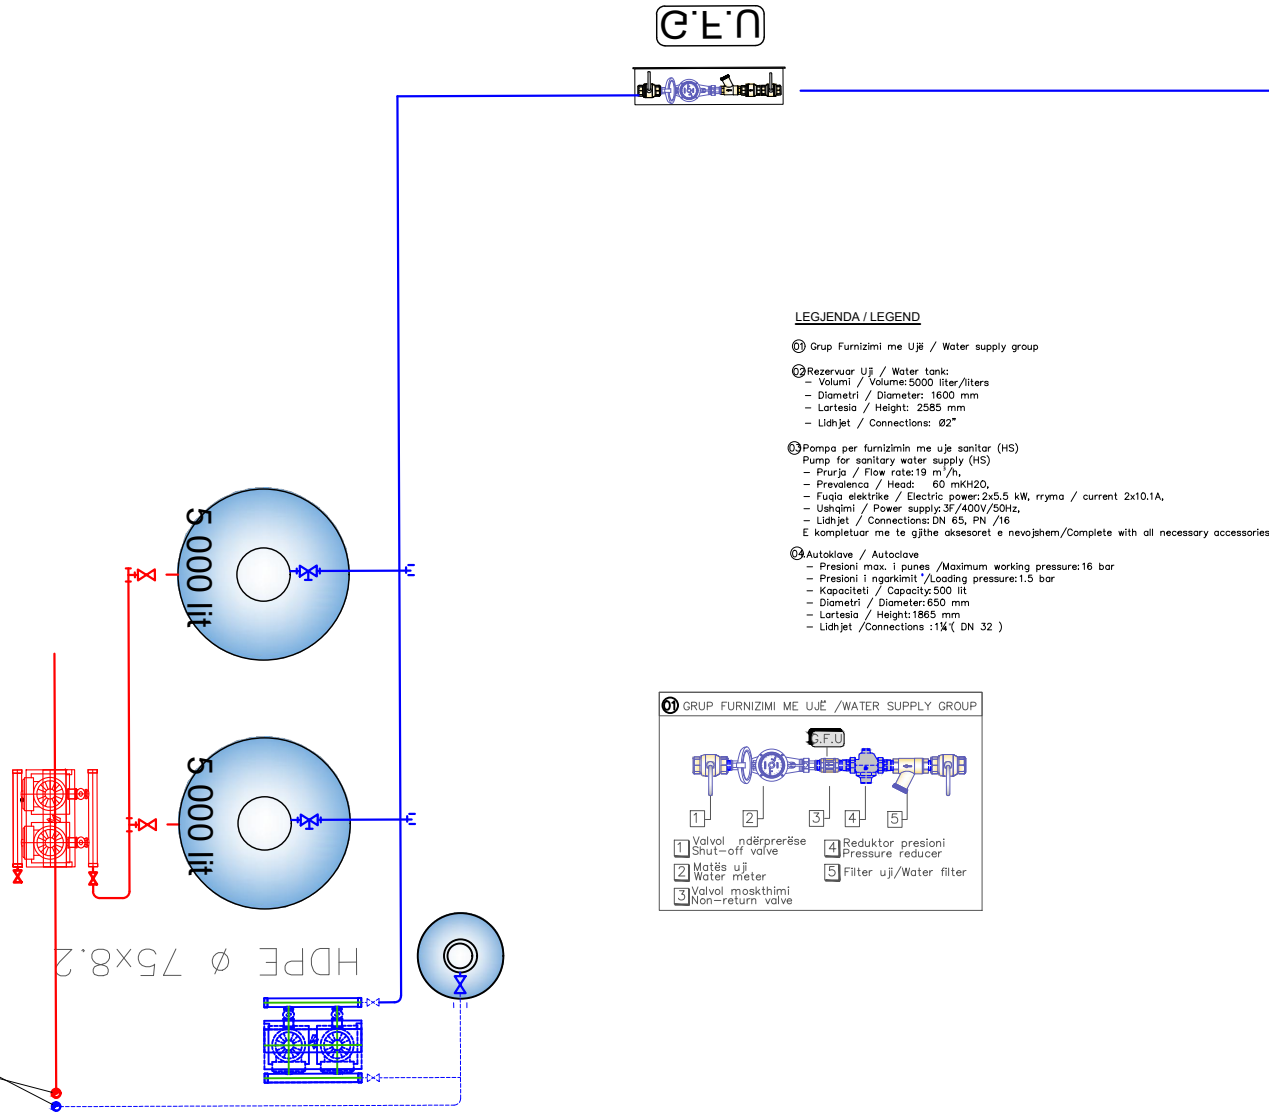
G.F.U

LEGJENDA / LEGEND

01 Grup Furnizimi me Ujë / Water supply group

02 Rezervuar Uji / Water tank:
– Volumi / Volume: 5000 liter/liters
– Diametri / Diameter: 1600 mm
– Lartesia / Height: 2585 mm
– Lidhjet / Connections: Ø2"

03 Pompa per furnizimin me uje sanitar (HS)
Pump for sanitary water supply (HS)
– Prurja / Flow rate: 19 m³/h,
– Prevalenca / Head: 60 mKH20,
– Fuqia elektrike / Electric power: 2x5.5 kW, rryma / current 2x10.1A,
– Ushqimi / Power supply: 3F/400V/50Hz,
– Lidhjet / Connections: DN 65, PN /16
E komplетuar me te gjithe aksesoret e nevojshem/Complete with all necessary accessories

04 Autoklave / Autoclave
– Presioni max. i punes /Maximum working pressure: 16 bar
– Presioni i ngarkimit /Loading pressure: 1.5 bar
– Kapaciteti / Capacity: 500 lit
– Diametri / Diameter: 650 mm
– Lartesia / Height: 1865 mm
– Lidhjet /Connections : 1¼"( DN 32 )

01 GRUP FURNIZIMI ME UJË /WATER SUPPLY GROUP

G.F.U

1 2 3 4 5

1 Valvol ndërprerëse
Shut–off valve
2 Matës uji
Water meter
3 Valvol moskthimi
Non–return valve
4 Reduktor presioni
Pressure reducer
5 Filter uji/Water filter

5 000 lit

5 000 lit

HDPE Ø 75x8.2